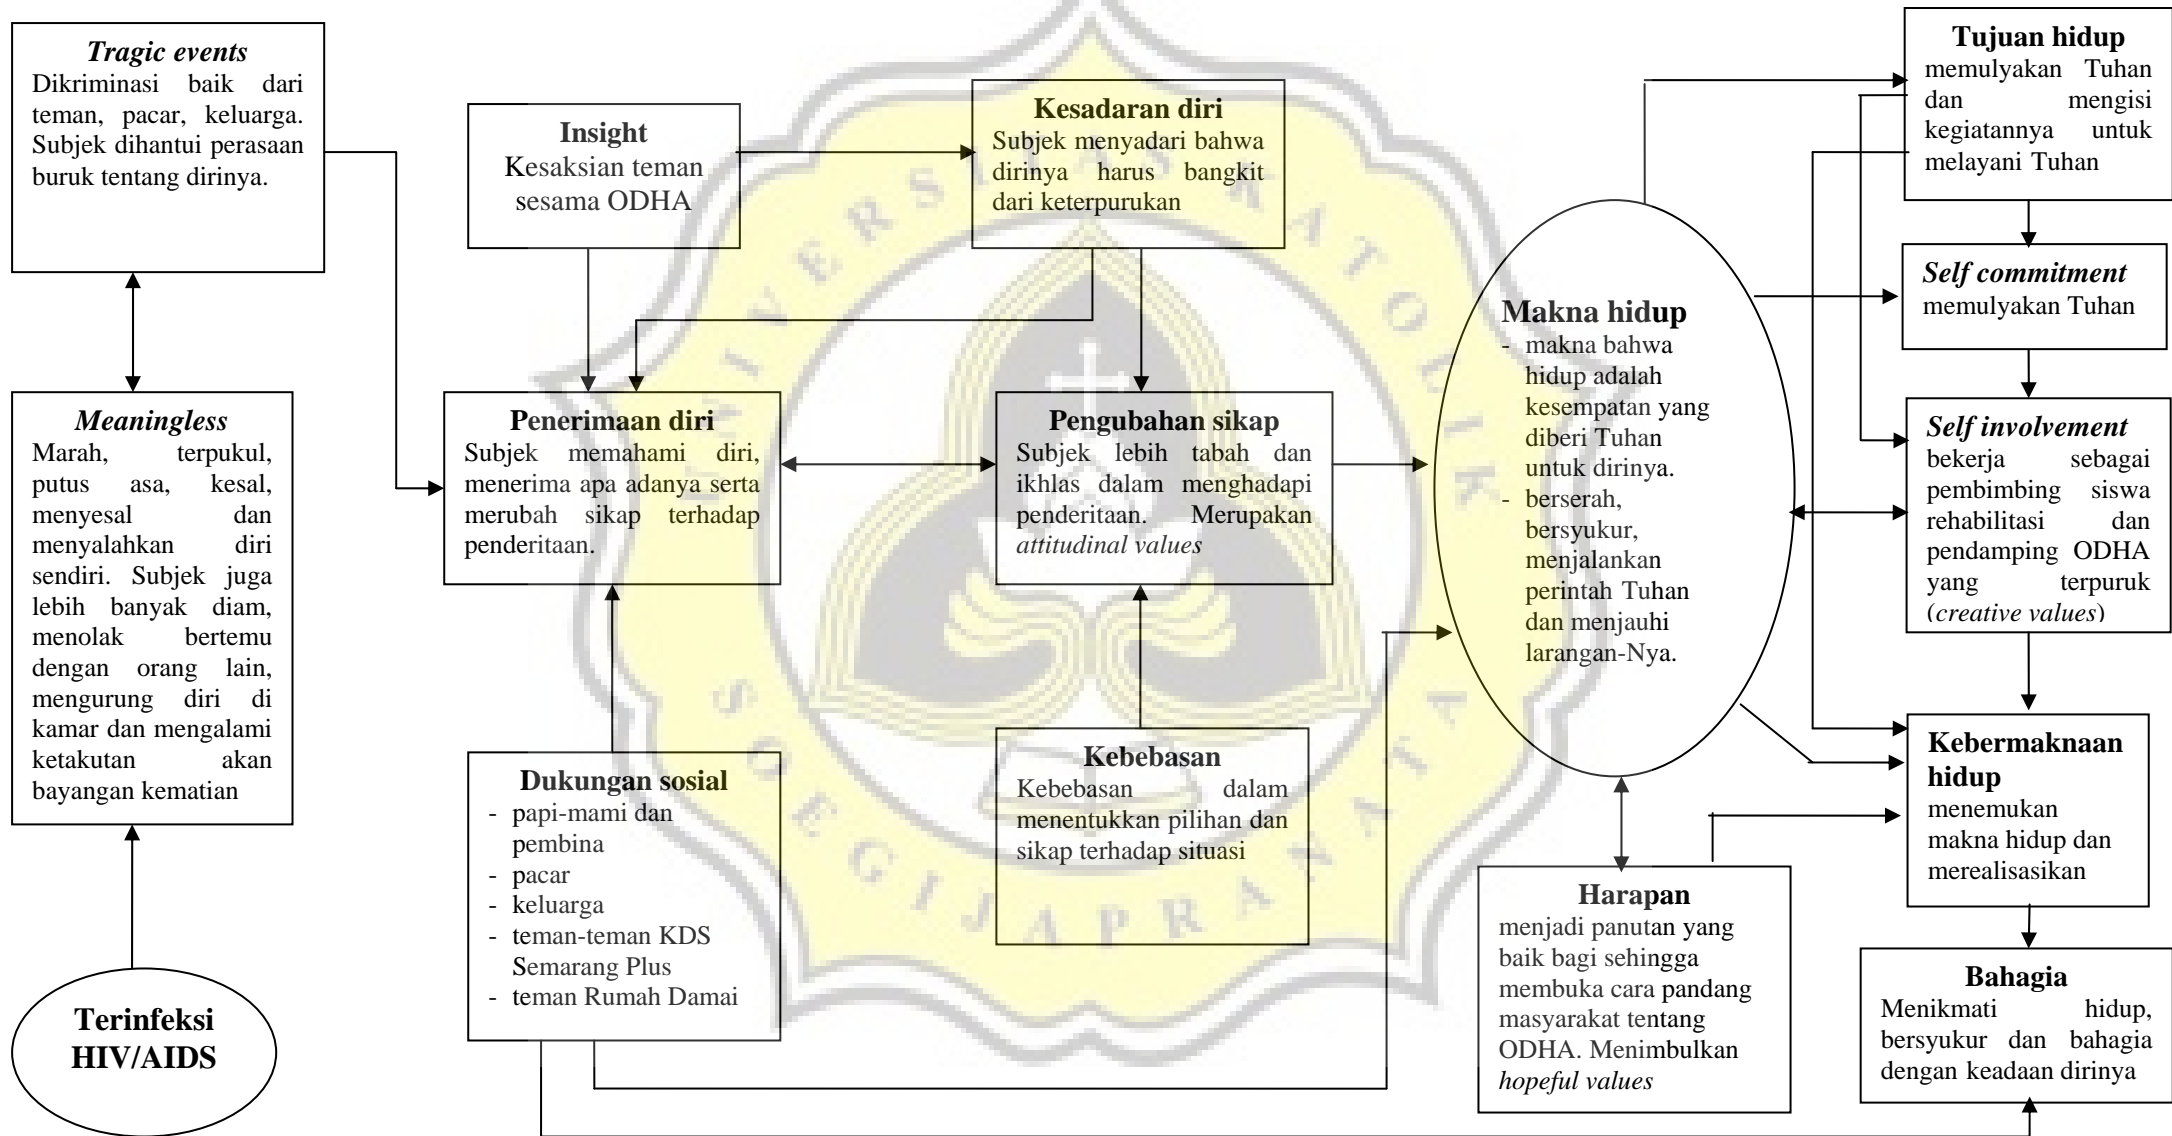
Tragic events
Dikriminasi baik dari teman, pacar, keluarga. Subjek dihantui perasaan buruk tentang dirinya.

Meaningless
Marah, terpukul, putus asa, kesal, menyesal dan menyalahkan diri sendiri. Subjek juga lebih banyak diam, menolak bertemu dengan orang lain, mengurung diri di kamar dan mengalami ketakutan akan bayangan kematian

Terinfeksi HIV/AIDS

Insight
Kesaksian teman sesama ODHA

Kesadaran diri
Subjek menyadari bahwa dirinya harus bangkit dari keterpurukan

Penerimaan diri
Subjek memahami diri, menerima apa adanya serta merubah sikap terhadap penderitaan.

Pengubahan sikap
Subjek lebih tabah dan ikhlas dalam menghadapi penderitaan. Merupakan attitudinal values

Dukungan sosial
- papi-mami dan pembina
- pacar
- keluarga
- teman-teman KDS Semarang Plus
- teman Rumah Damai

Kebebasan
Kebebasan dalam menentukkan pilihan dan sikap terhadap situasi

Makna hidup
- makna bahwa hidup adalah kesempatan yang diberi Tuhan untuk dirinya.
- berserah, bersyukur, menjalankan perintah Tuhan dan menjauhi larangan-Nya.

Harapan
menjadi panutan yang baik bagi sehingga membuka cara pandang masyarakat tentang ODHA. Menimbulkan hopeful values

Tujuan hidup
memulyakan Tuhan dan mengisi kegiatannya untuk melayani Tuhan

Self commitment
memulyakan Tuhan

Self involvement
bekerja sebagai pembimbing siswa rehabilitasi dan pendamping ODHA yang terpuruk (creative values)

Kebermaknaan hidup
menemukan makna hidup dan merealisasikan

Bahagia
Menikmati hidup, bersyukur dan bahagia dengan keadaan dirinya